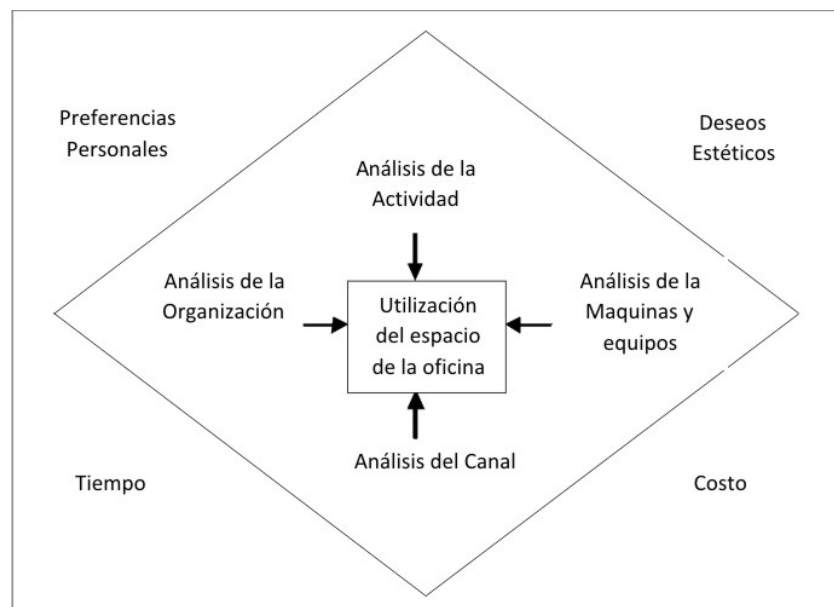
Preferencias Personales

Deseos Estéticos

Análisis de la Actividad

Análisis de la Organización

Utilización del espacio de la oficina

Análisis de la Maquinas y equipos

Análisis del Canal

Tiempo

Costo